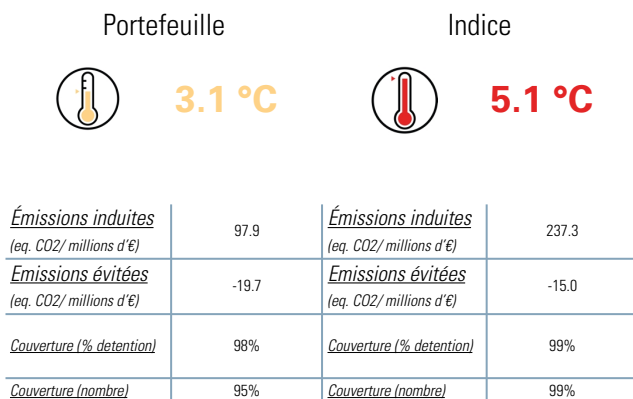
Portefeuille

3.1 °C

Indice

5.1 °C

| Émissions induites (eq. CO2/ millions d'€) | 97.9 | Émissions induites (eq. CO2/ millions d'€) | 237.3 |
|---|---|---|---|
| Emissions évitées (eq. CO2/ millions d'€) | -19.7 | Emissions évitées (eq. CO2/ millions d'€) | -15.0 |
| Couverture (% detention) | 98% | Couverture (% detention) | 99% |
| Couverture (nombre) | 95% | Couverture (nombre) | 99% |